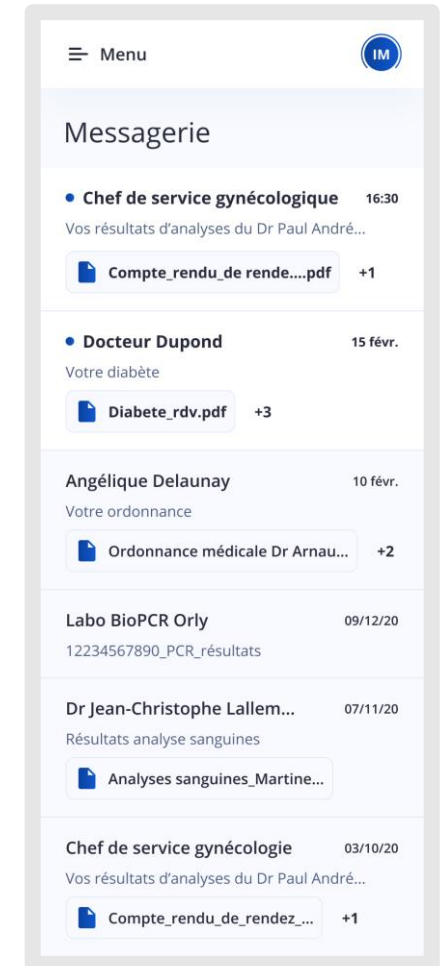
Menu

IM

Messagerie

• Chef de service gynécologique 16:30
Vos résultats d'analyses du Dr Paul André...
Compte_rendu_de rende....pdf +1

• Docteur Dupond 15 févr.
Votre diabète
Diabete_rdv.pdf +3

Angélique Delaunay 10 févr.
Votre ordonnance
Ordonnance médicale Dr Arnau... +2

Labo BioPCR Orly 09/12/20
12234567890_PCR_résultats

Dr Jean-Christophe Lallem... 07/11/20
Résultats analyse sanguines
Analyses sanguines_Martine...

Chef de service gynécologie 03/10/20
Vos résultats d'analyses du Dr Paul André...
Compte_rendu_de_rendez_... +1